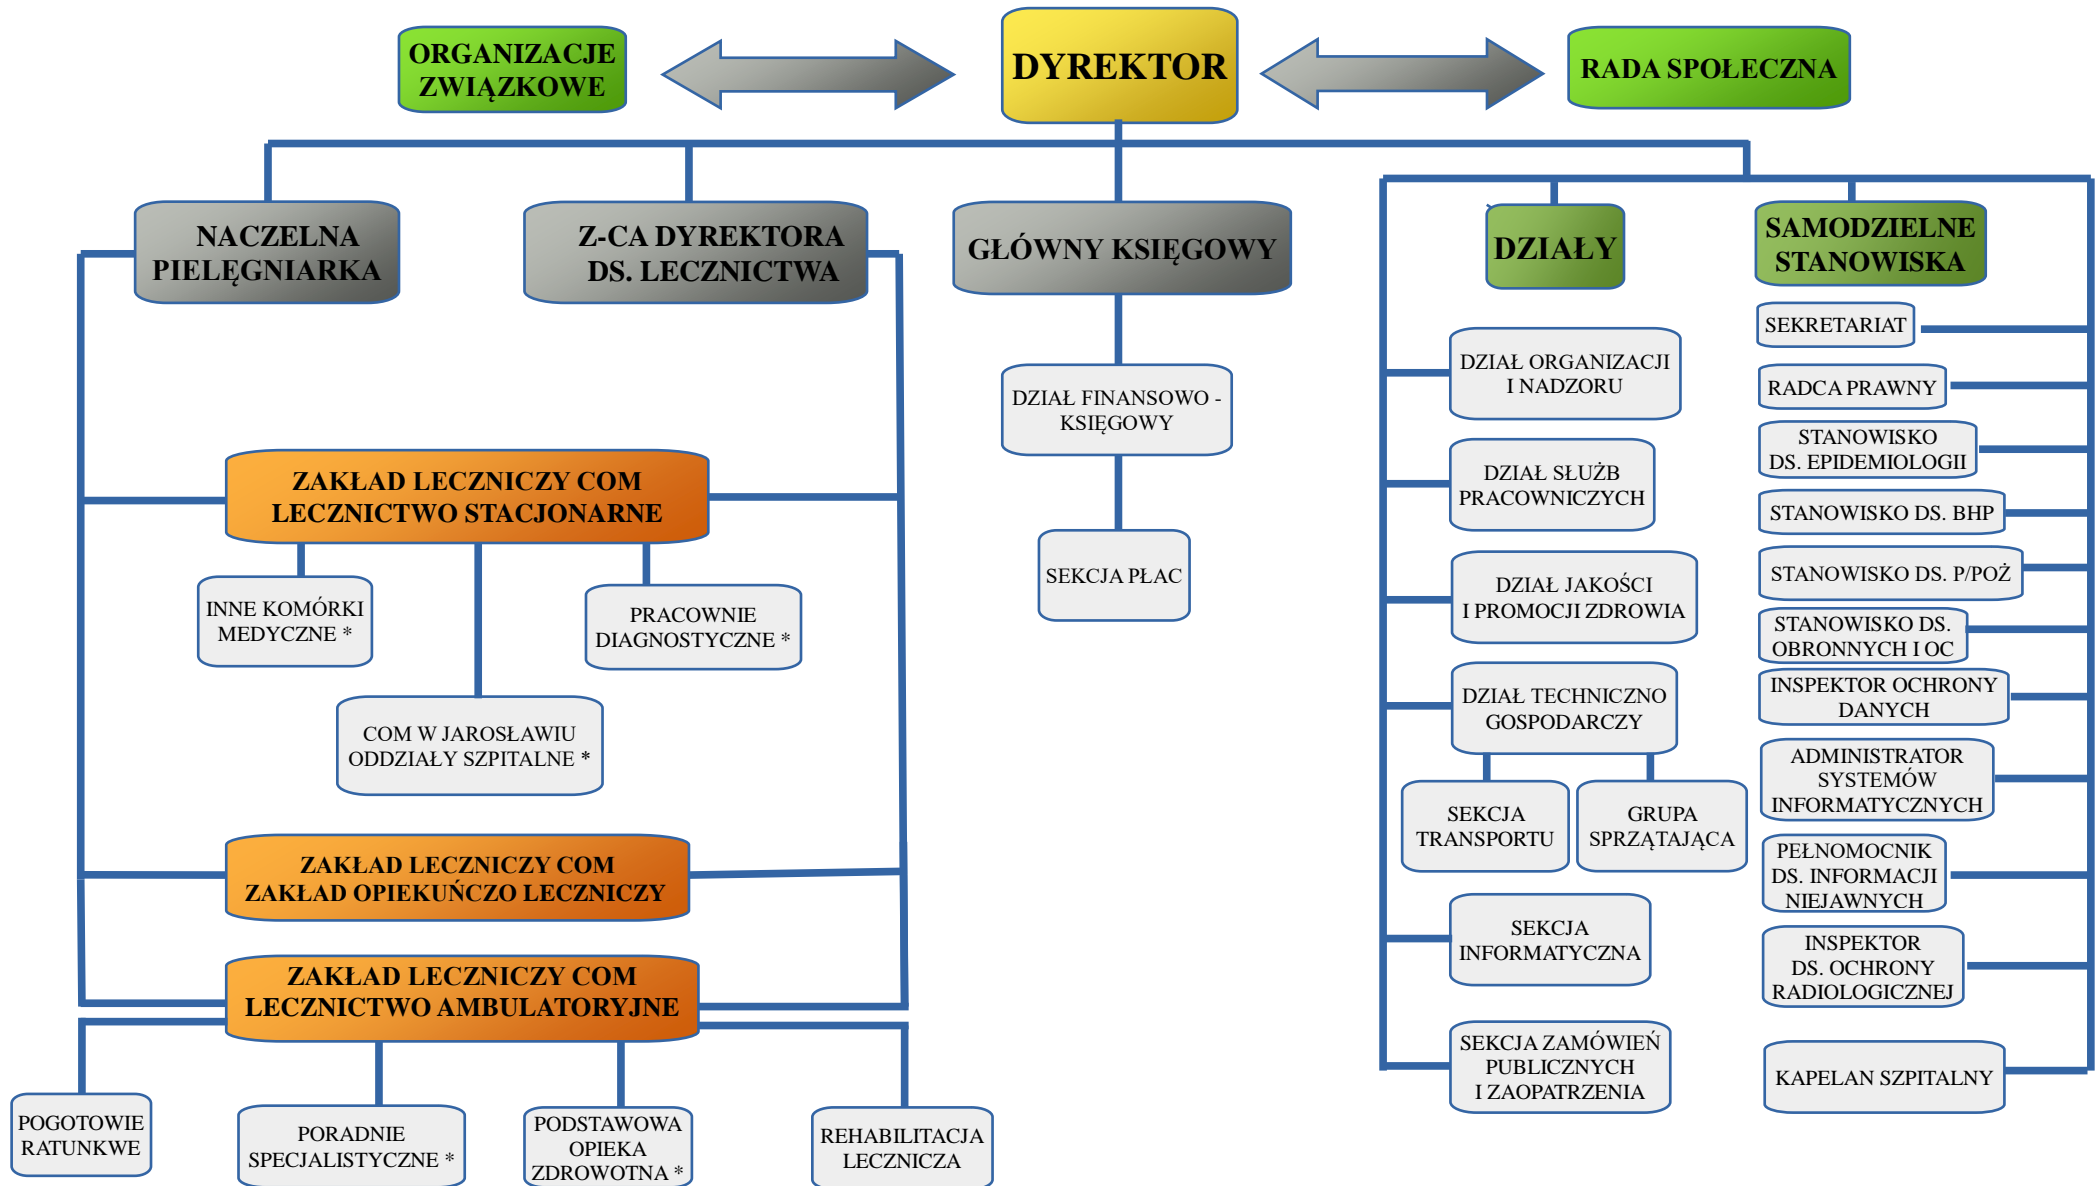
ORGANIZACJE ZWIĄZKOWE

DYREKTOR

RADA SPOŁECZNA

NACZELNA PIELĘGNIARKA

Z-CA DYREKTORA DS. LECZNICTWA

GŁÓWNY KSIĘGOWY

DZIAŁY

SAMODZIELNE STANOWISKA

DZIAŁ FINANSOWO - KSIĘGOWY

SEKCJA PŁAC

ZAKŁAD LECZNICZY COM LECZNICTWO STACJONARNE

INNE KOMÓRKI MEDYCZNE *

PRACOWNIE DIAGNOSTYCZNE *

COM W JAROSŁAWIU ODDZIAŁY SZPITALNE *

ZAKŁAD LECZNICZY COM ZAKŁAD OPIEKUŃCZO LECZNICZY

ZAKŁAD LECZNICZY COM LECZNICTWO AMBULATORYJNE

POGOTOWIE RATUNKWE

PORADNIE SPECJALISTYCZNE *

PODSTAWOWA OPIEKA ZDROWOTNA *

REHABILITACJA LECZNICZA

DZIAŁ ORGANIZACJI I NADZORU

DZIAŁ SŁUŻB PRACOWNICZYCH

DZIAŁ JAKOŚCI I PROMOCJI ZDROWIA

DZIAŁ TECHNICZNO GOSPODARCZY

SEKCJA TRANSPORTU

GRUPA SPRZĄTAJĄCA

SEKCJA INFORMATYCZNA

SEKCJA ZAMÓWIEŃ PUBLICZNYCH I ZAOPATRZENIA

SEKRETARIAT

RADCA PRAWNY

STANOWISKO DS. EPIDEMIOLOGII

STANOWISKO DS. BHP

STANOWISKO DS. P/POŻ

STANOWISKO DS. OBRONNYCH I OC

INSPEKTOR OCHRONY DANYCH

ADMINISTRATOR SYSTEMÓW INFORMATYCZNYCH

PEŁNOMOCNIK DS. INFORMACJI NIEJAWNYCH

INSPEKTOR DS. OCHRONY RADIOLOGICZNEJ

KAPELAN SZPITALNY